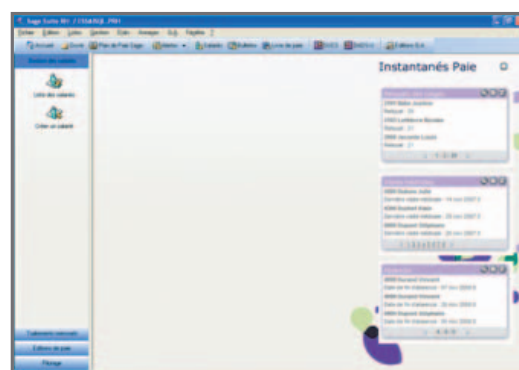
Sage Suite RH / EXAMPLE_PAIE

Fichier Edition Listes Gestion Etats Annexes D.S. Fenêtre ?

Accueil Guide Plan de Paie Sage Salariés Salariés Bulletins Livre de paie DADS DADS-U Editions

Accès aux salariés

Liste des salariés

Créer un salarié

Traitement mensuel

Editions de paie

Filtrage

Instantanés Paie

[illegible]
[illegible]
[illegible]
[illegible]
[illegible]
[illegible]
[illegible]

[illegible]
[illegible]
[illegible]
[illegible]
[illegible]
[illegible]
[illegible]

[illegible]
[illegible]
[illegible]
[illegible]
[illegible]
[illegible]
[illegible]